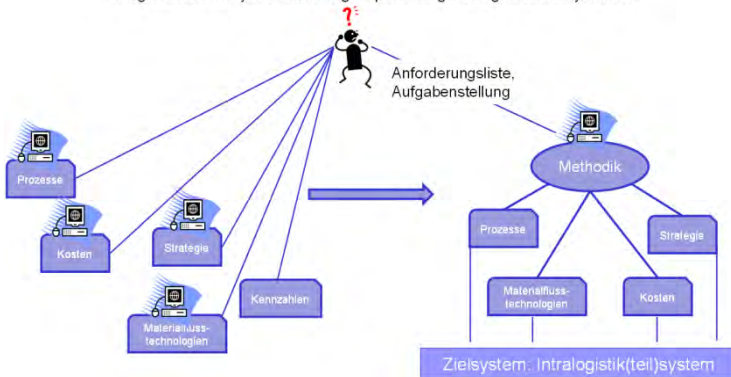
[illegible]

?!

Anforderungsliste, Aufgabenstellung

Prozesse

Kosten

Strategie

Materialfluss-technologien

Kennzahlen

Methodik

Prozesse

Strategie

Materialfluss-technologien

Kosten

Zielsystem: Intralogistik(teil)system